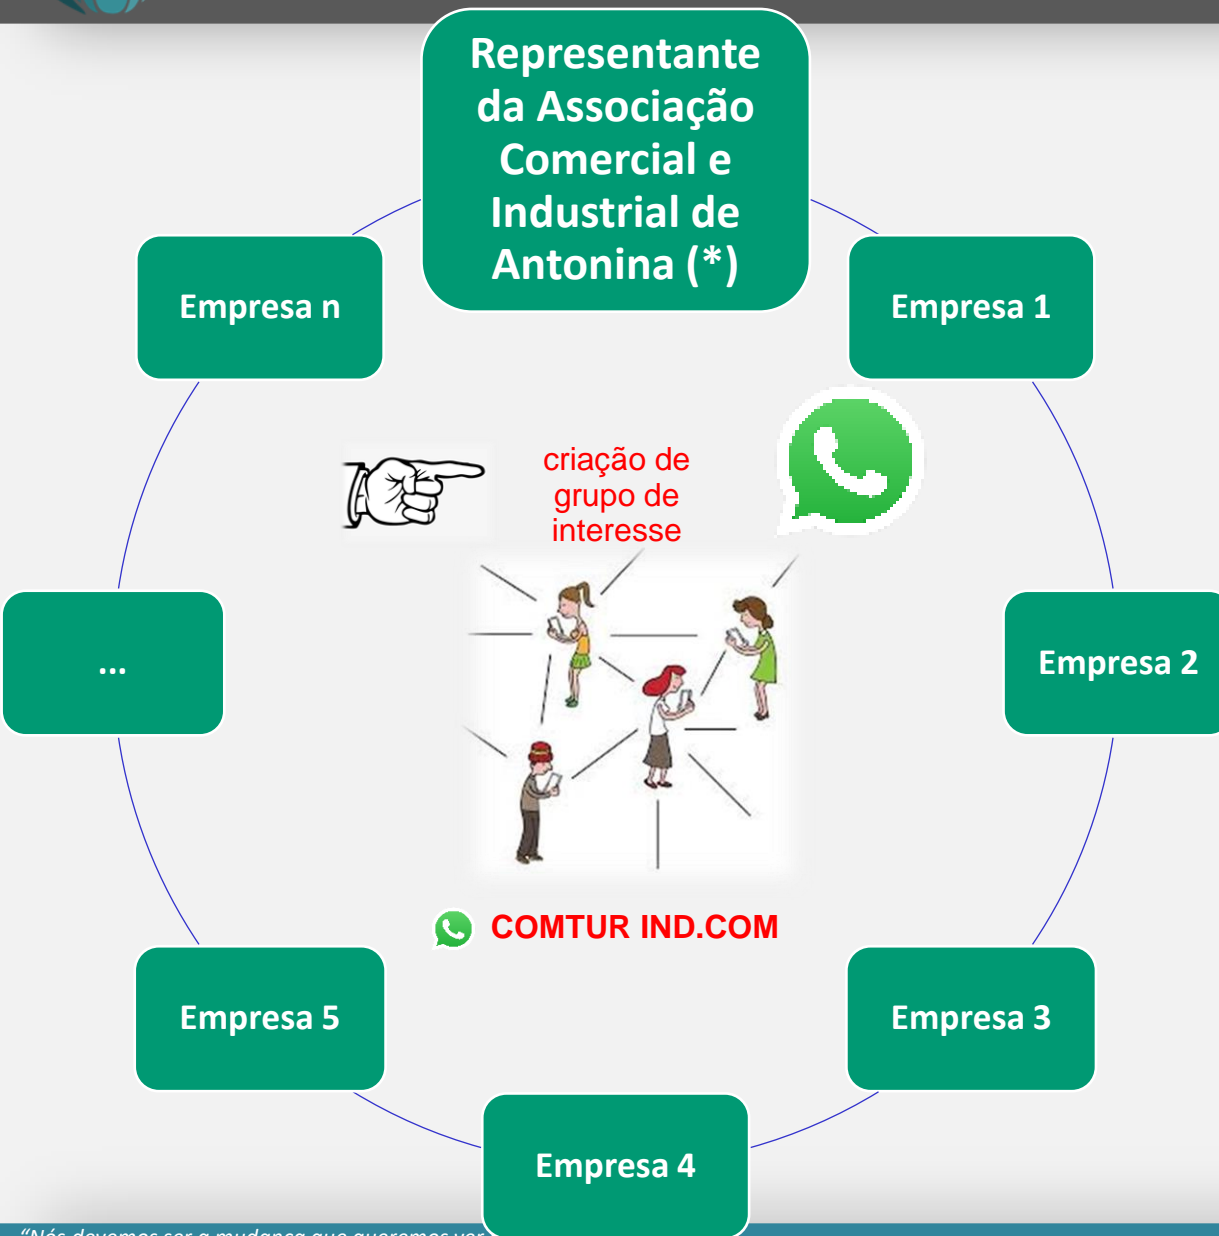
Representante da Associação Comercial e Industrial de Antonina (*)

Empresa n

Empresa 1

criação de grupo de interesse

...

Empresa 2

COMTUR IND.COM

Empresa 5

Empresa 3

Empresa 4

"Nós devemos ser a mudança que queremos ver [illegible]